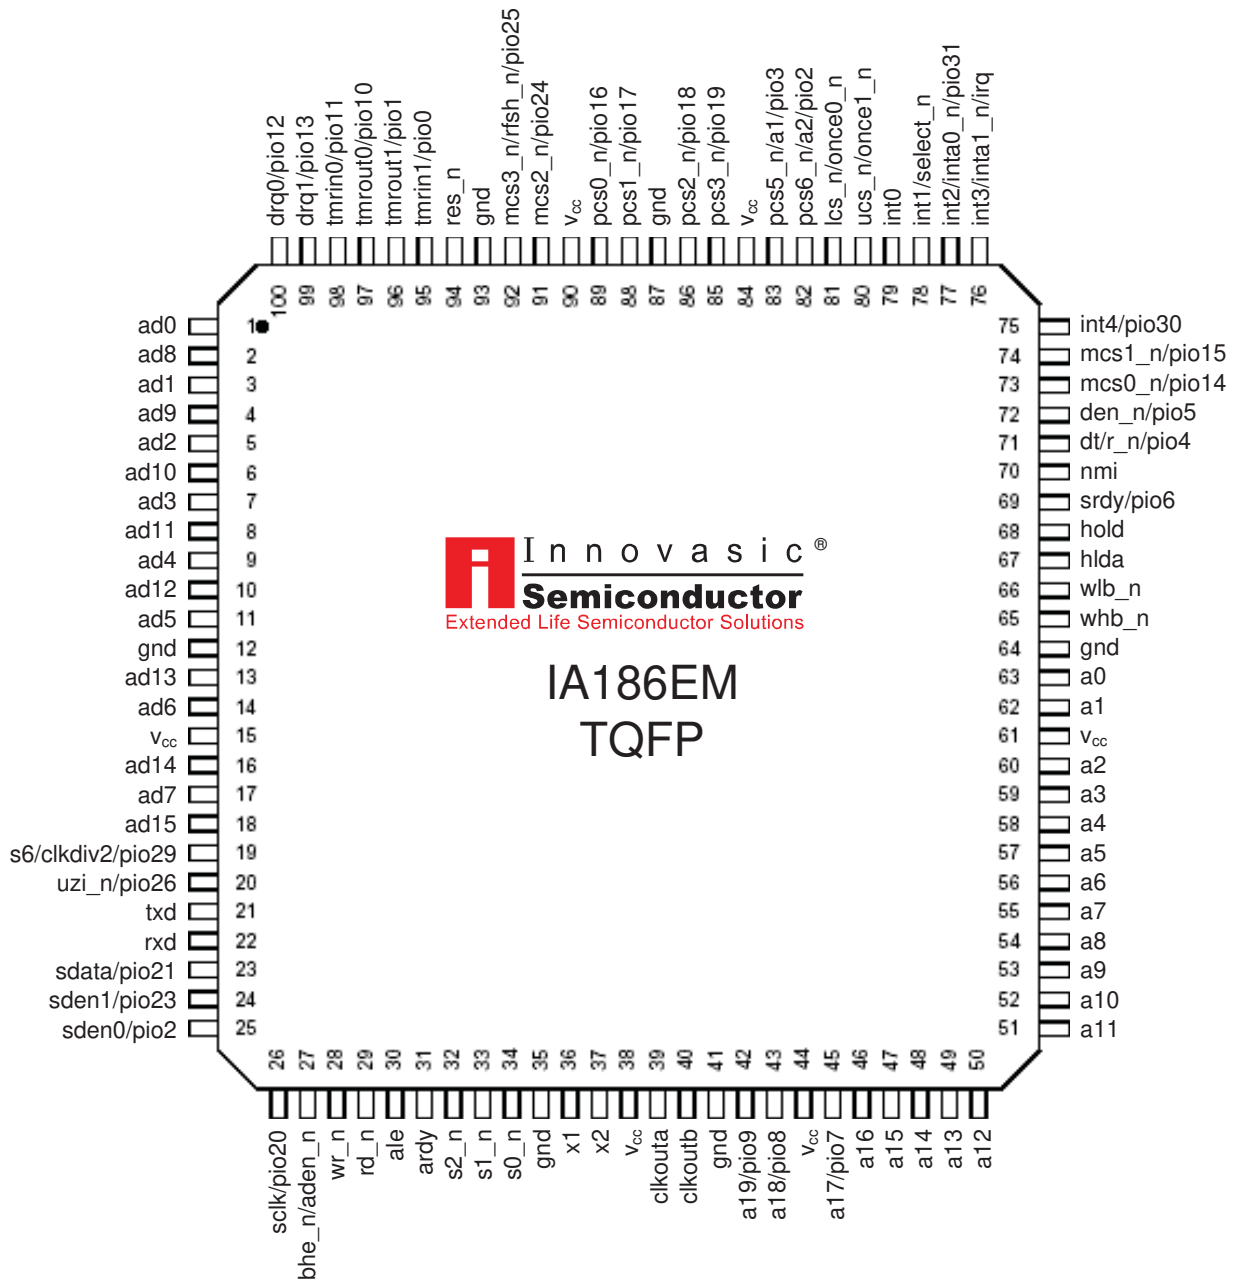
drq0/pio12 100
drq1/pio13 99
tmrin0/pio11 98
tmrout0/pio10 97
tmrout1/pio1 96
tmrin1/pio0 95
res_n 94
gnd 93
mcs3_n/rfsh_n/pio25 92
mcs2_n/pio24 91
$V_{CC}$ 90
pcs0_n/pio16 89
pcs1_n/pio17 88
gnd 87
pcs2_n/pio18 86
pcs3_n/pio19 85
$V_{CC}$ 84
pcs5_n/a1/pio3 83
pcs6_n/a2/pio2 82
lcs_n/once0_n 81
ucs_n/once1_n 80
int0 79
int1/select_n 78
int2/inta0_n/pio31 77
int3/inta1_n/irq 76

ad0 1
ad8 2
ad1 3
ad9 4
ad2 5
ad10 6
ad3 7
ad11 8
ad4 9
ad12 10
ad5 11
gnd 12
ad13 13
ad6 14
$V_{CC}$ 15
ad14 16
ad7 17
ad15 18
s6/clkdiv2/pio29 19
uzi_n/pio26 20
txd 21
rxd 22
sdata/pio21 23
sden1/pio23 24
sden0/pio2 25

75 int4/pio30
74 mcs1_n/pio15
73 mcs0_n/pio14
72 den_n/pio5
71 dt/r_n/pio4
70 nmi
69 srdy/pio6
68 hold
67 hlda
66 wlb_n
65 whb_n
64 gnd
63 a0
62 a1
61 $V_{CC}$
60 a2
59 a3
58 a4
57 a5
56 a6
55 a7
54 a8
53 a9
52 a10
51 a11

Innovasic®
Semiconductor
Extended Life Semiconductor Solutions

IA186EM
TQFP

26 sclk/pio20
27 bhe_n/aden_n
28 wr_n
29 rd_n
30 ale
31 ardy
32 s2_n
33 s1_n
34 s0_n
35 gnd
36 x1
37 x2
38 $V_{CC}$
39 clkouta
40 clkoutb
41 gnd
42 a19/pio9
43 a18/pio8
44 $V_{CC}$
45 a17/pio7
46 a16
47 a15
48 a14
49 a13
50 a12